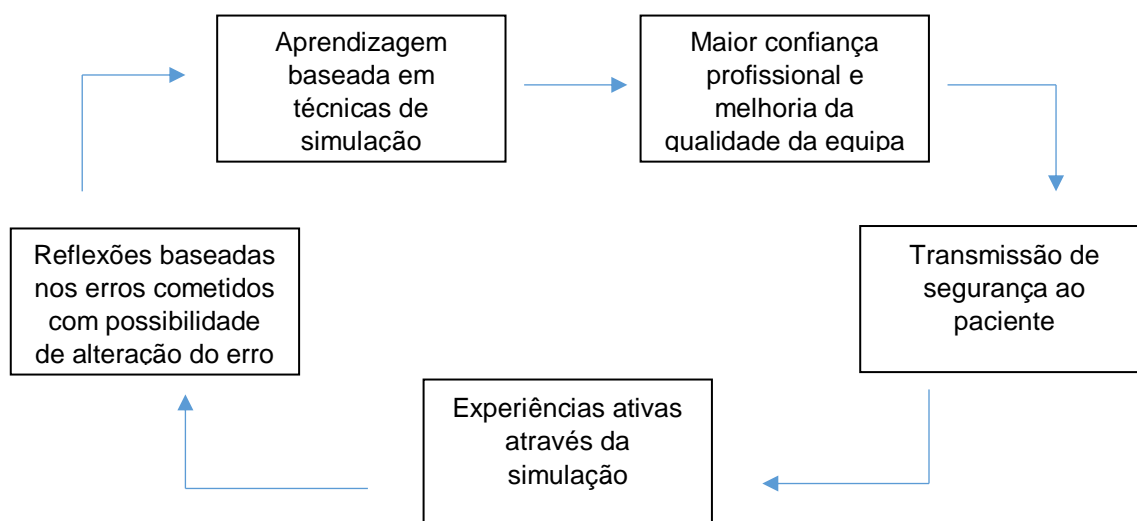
Aprendizagem baseada em técnicas de simulação

Maior confiança profissional e melhoria da qualidade da equipa

Transmissão de segurança ao paciente

Experiências ativas através da simulação

Reflexões baseadas nos erros cometidos com possibilidade de alteração do erro